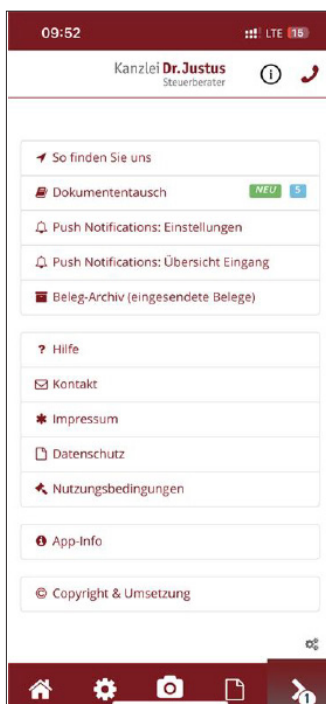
09:52 LTE 15

Kanzlei Dr. Justus
Steuerberater

So finden Sie uns

Dokumententausch NEU 5

Push Notifications: Einstellungen

Push Notifications: Übersicht Eingang

Beleg-Archiv (eingesendete Belege)

Hilfe

Kontakt

Impressum

Datenschutz

Nutzungsbedingungen

App-Info

© Copyright & Umsetzung

1